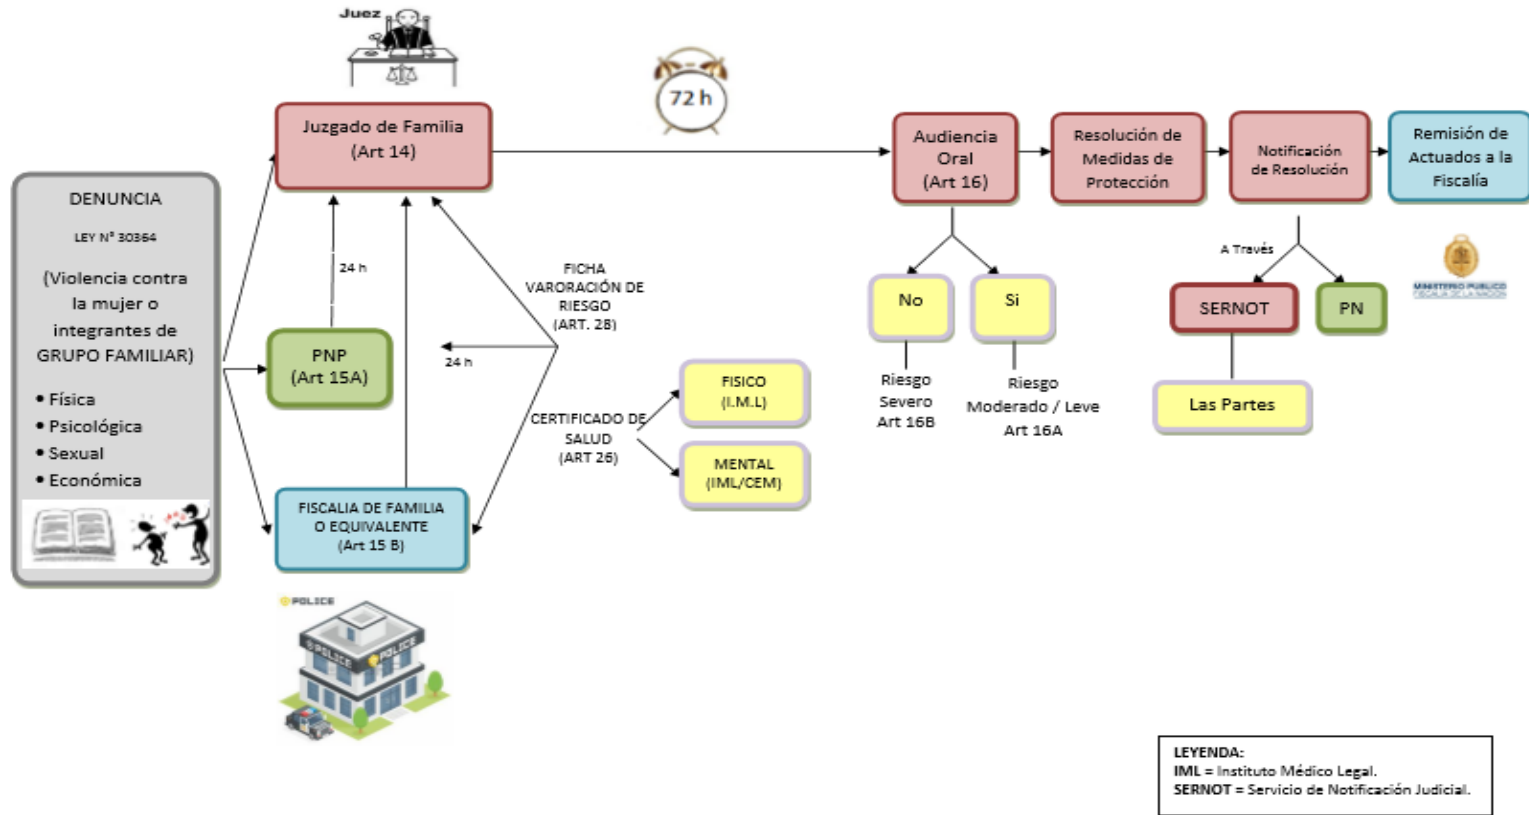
Juez

DENUNCIA

LEY N° 30364

(Violencia contra la mujer o integrantes de GRUPO FAMILIAR)

• Física
• Psicológica
• Sexual
• Económica

Juzgado de Familia (Art 14)

24 h

PNP (Art 15A)

FISCALIA DE FAMILIA O EQUIVALENTE (Art 15 B)

POLICE

POLICE

POLICE

FICHA VARORACIÓN DE RIESGO (ART. 28)

24 h

CERTIFICADO DE SALUD (ART 26)

FISICO (I.M.L)

MENTAL (IML/CEM)

72 h

Audiencia Oral (Art 16)

No

Riesgo Severo Art 16B

Si

Riesgo Moderado / Leve Art 16A

Resolución de Medidas de Protección

Notificación de Resolución

A Través

SERNOT

PN

Las Partes

Remisión de Actuados a la Fiscalía

MINISTERIO PUBLICO
FISCALIA DE LA NACION

LEYENDA:
IML = Instituto Médico Legal.
SERNOT = Servicio de Notificación Judicial.